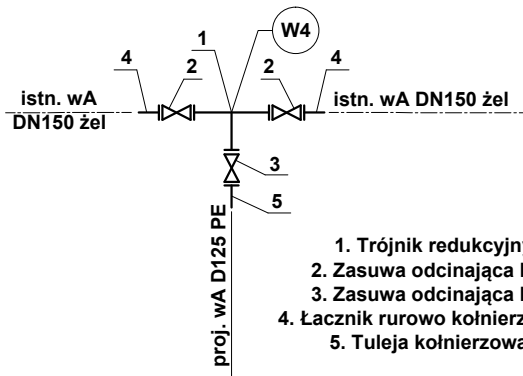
W4

1

4

2

2

4

istn. wA

DN150 żel

istn. wA DN150 żel

3

5

proj. wA D125 PE

1. Trójnik redukcyjn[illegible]

2. Zasuwa odcinająca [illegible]

3. Zasuwa odcinająca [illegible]

4. Łacznik rurowo kołnierz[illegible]

5. Tuleja kołnierzowa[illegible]